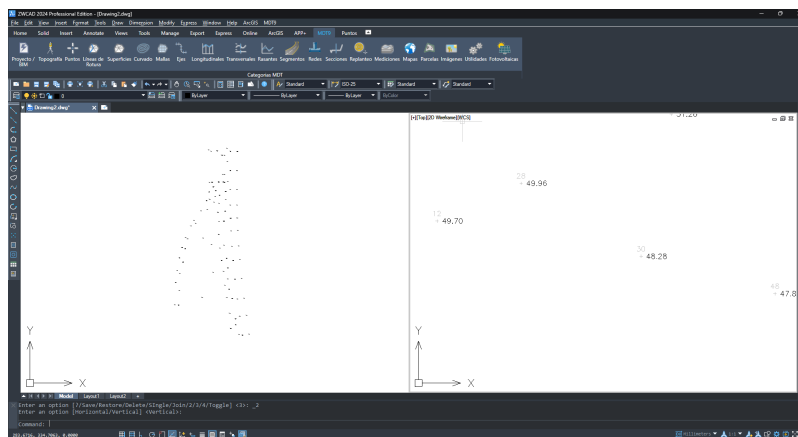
ZWCAD 2024 Professional Edition - [Drawing2.dwg]

File Edit View Insert Format Tools Draw Dimension Modify Express Window Help ArcGIS MDT9

Home Solid Insert Annotate Views Tools Manage Export Express Online ArcGIS APP+ MDT9 Puntos

Proyecto / BIM Topografía Puntos Líneas de Rotura Superficies Curvado Mallas Ejes Longitudinales Transversales Rasantes Segmentos Redes Secciones Replanteo Mediciones Mapas Parcelas Imágenes Utilidades Fotovoltaicas

Categorías MDT

Standard ISO-25 Standard Standard

ByLayer ByLayer ByLayer ByColor

Drawing2.dwg*

[+][Top][2D Wireframe][WCS]

51.20

28
49.96

12
49.70

30
48.28

46
47.8

Y
X

Y
X

Model Layout1 Layout2 +

Enter an option [?/Save/Restore/Delete/SIngle/Join/2/3/4/Toggle] <3>: _2
Enter an option [Horizontal/Vertical] <Vertical>:

Command:

392.6756, 334.7063, 0.0000

Millimeters